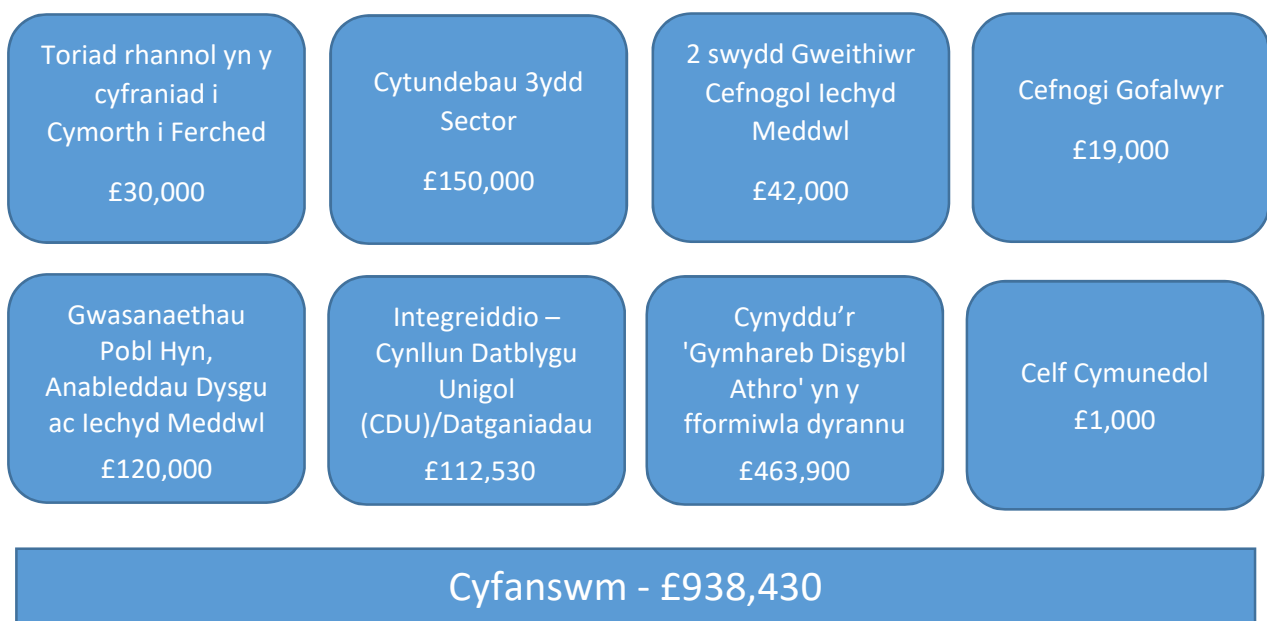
Toriad rhannol yn y cyfraniad i Cymorth i Ferched

£30,000

Cytundebau 3ydd Sector

£150,000

2 swydd Gweithiwr Cefnogol Iechyd Meddwl

£42,000

Cefnogi Gofalwyr

£19,000

Gwasanaethau Pobl Hyn, Anableddau Dysgu ac Iechyd Meddwl

£120,000

Integreiddio – Cynllun Datblygu Unigol (CDU)/Datganiadau

£112,530

Cynyddu’r 'Gymhareb Disgybl Athro' yn y fformiwla dyrannu

£463,900

Celf Cymunedol

£1,000

Cyfanswm - £938,430